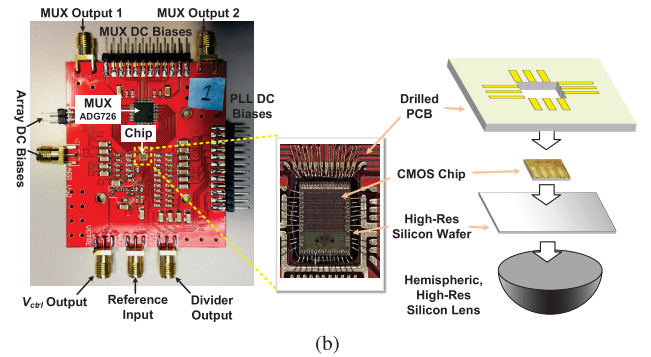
MUX Output 1
MUX Output 2
MUX DC Biases
Array DC Biases
MUX
ADG726
1
PLL DC Biases
Chip
Drilled PCB
CMOS Chip
High-Res Silicon Wafer
Hemispheric, High-Res Silicon Lens
$V_{ctrl}$ Output
Reference Input
Divider Output
(b)